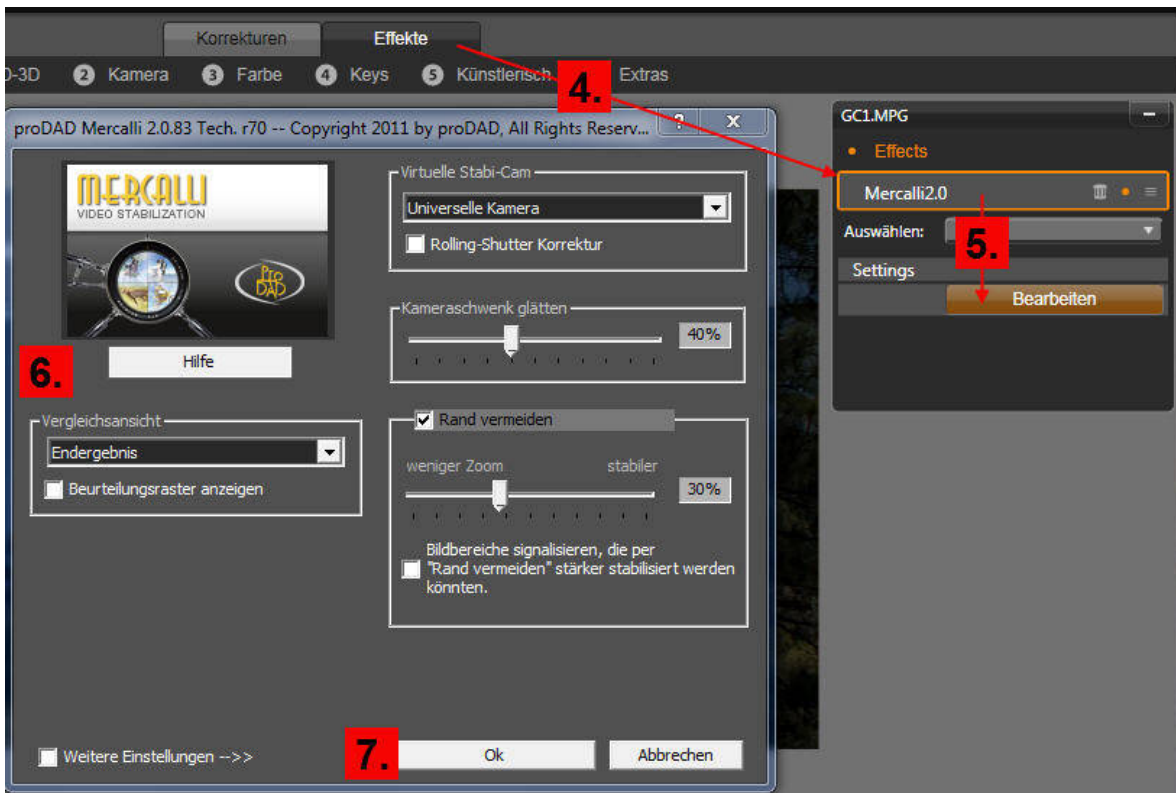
Korrekturen Effekte

0-3D ② Kamera ③ Farbe ④ Keys ⑤ Künstlerisch 4. Extras

proDAD Mercalli 2.0.83 Tech. r70 -- Copyright 2011 by proDAD, All Rights Reserv... ? X

MERCALLI VIDEO STABILIZATION

proDAD

6.

Hilfe

Vergleichsansicht
Endergebnis
Beurteilungsraster anzeigen

Virtuelle Stabi-Cam
Universelle Kamera
Rolling-Shutter Korrektur

Kameraschwenk glätten
40%

Rand vermeiden
weniger Zoom stabiler
30%

Bildbereiche signalisieren, die per "Rand vermeiden" stärker stabilisiert werden könnten.

Weitere Einstellungen -->>

7.

Ok Abbrechen

GC1.MPG
Effects
Mercalli2.0
Auswählen:
5.
Settings
Bearbeiten